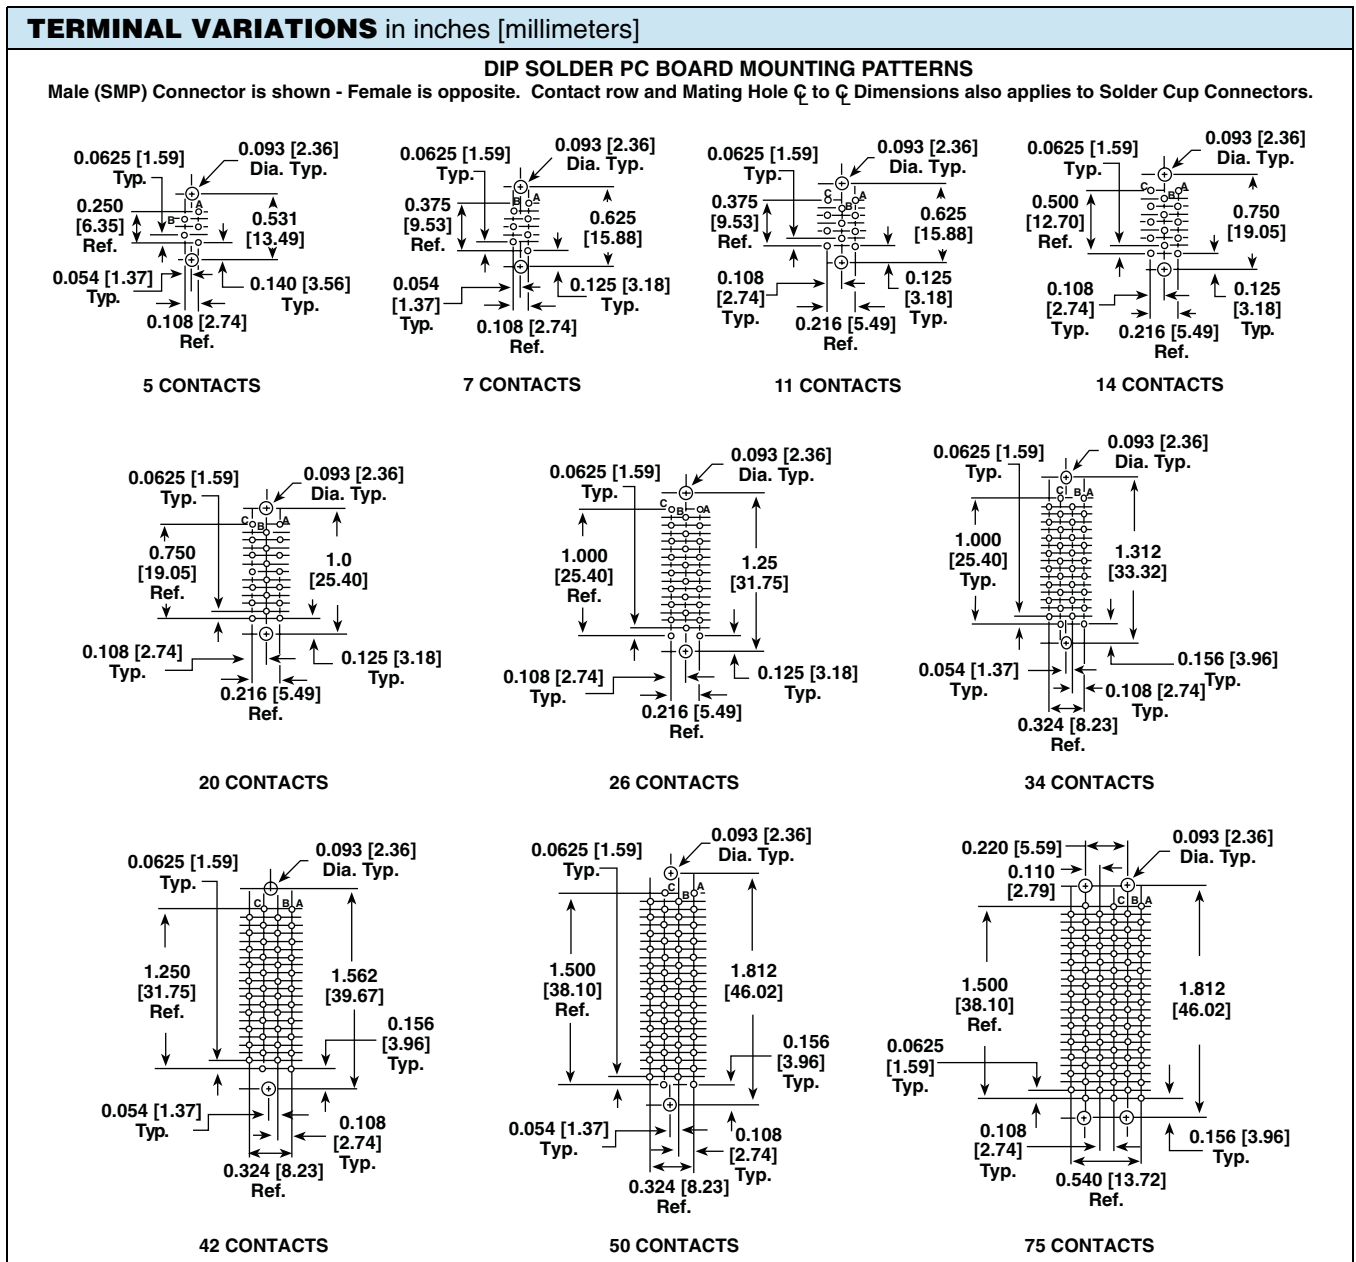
TERMINAL VARIATIONS in inches [millimeters]

DIP SOLDER PC BOARD MOUNTING PATTERNS

Male (SMP) Connector is shown - Female is opposite. Contact row and Mating Hole ℄ to ℄ Dimensions also applies to Solder Cup Connectors.

0.0625 [1.59] Typ.
0.093 [2.36] Dia. Typ.
0.250 [6.35] Ref.
B A
0.531 [13.49]
0.054 [1.37] Typ.
0.140 [3.56] Typ.
0.108 [2.74] Ref.

5 CONTACTS

0.0625 [1.59] Typ.
0.093 [2.36] Dia. Typ.
0.375 [9.53] Ref.
B A
0.625 [15.88]
0.054 [1.37] Typ.
0.125 [3.18] Typ.
0.108 [2.74] Ref.

7 CONTACTS

0.0625 [1.59] Typ.
0.093 [2.36] Dia. Typ.
0.375 [9.53] Ref.
C B A
0.625 [15.88]
0.108 [2.74] Typ.
0.125 [3.18] Typ.
0.216 [5.49] Ref.

11 CONTACTS

0.0625 [1.59] Typ.
0.093 [2.36] Dia. Typ.
0.500 [12.70] Ref.
C B A
0.750 [19.05]
0.108 [2.74] Typ.
0.125 [3.18] Typ.
0.216 [5.49] Ref.

14 CONTACTS

0.0625 [1.59] Typ.
0.093 [2.36] Dia. Typ.
C B A
0.750 [19.05] Ref.
1.0 [25.40]
0.108 [2.74] Typ.
0.125 [3.18] Typ.
0.216 [5.49] Ref.

20 CONTACTS

0.0625 [1.59] Typ.
0.093 [2.36] Dia. Typ.
C B A
1.000 [25.40] Ref.
1.25 [31.75]
0.108 [2.74] Typ.
0.125 [3.18] Typ.
0.216 [5.49] Ref.

26 CONTACTS

0.0625 [1.59] Typ.
0.093 [2.36] Dia. Typ.
C B A
1.000 [25.40] Typ.
1.312 [33.32]
0.156 [3.96] Typ.
0.054 [1.37] Typ.
0.108 [2.74] Typ.
0.324 [8.23] Ref.

34 CONTACTS

0.0625 [1.59] Typ.
0.093 [2.36] Dia. Typ.
C B A
1.250 [31.75] Ref.
1.562 [39.67]
0.156 [3.96] Typ.
0.054 [1.37] Typ.
0.108 [2.74] Typ.
0.324 [8.23] Ref.

42 CONTACTS

0.0625 [1.59] Typ.
0.093 [2.36] Dia. Typ.
C B A
1.500 [38.10] Ref.
1.812 [46.02]
0.156 [3.96] Typ.
0.054 [1.37] Typ.
0.108 [2.74] Typ.
0.324 [8.23] Ref.

50 CONTACTS

0.220 [5.59]
0.110 [2.79]
0.093 [2.36] Dia. Typ.
C B A
1.500 [38.10] Ref.
1.812 [46.02]
0.0625 [1.59] Typ.
0.108 [2.74] Typ.
0.156 [3.96] Typ.
0.540 [13.72] Ref.

75 CONTACTS